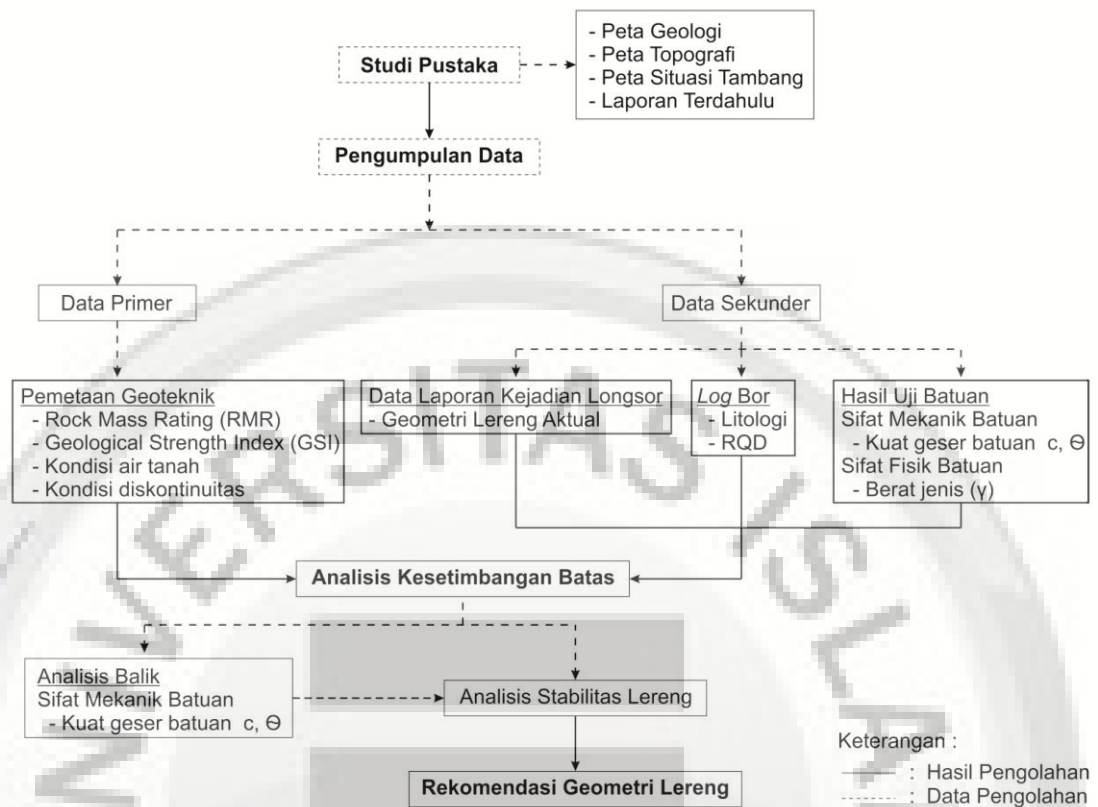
Studi Pustaka

- Peta Geologi
- Peta Topografi
- Peta Situasi Tambang
- Laporan Terdahulu

Pengumpulan Data

Data Primer

Data Sekunder

Pemetaan Geoteknik
- Rock Mass Rating (RMR)
- Geological Strength Index (GSI)
- Kondisi air tanah
- Kondisi diskontinuitas

Data Laporan Kejadian Longsor
- Geometri Lereng Aktual

Log Bor
- Litologi
- RQD

Hasil Uji Batuan
Sifat Mekanik Batuan
- Kuat geser batuan c, Θ
Sifat Fisik Batuan
- Berat jenis (γ)

Analisis Kesetimbangan Batas

Analisis Balik
Sifat Mekanik Batuan
- Kuat geser batuan c, Θ

Analisis Stabilitas Lereng

Rekomendasi Geometri Lereng

Keterangan :
: Hasil Pengolahan
: Data Pengolahan